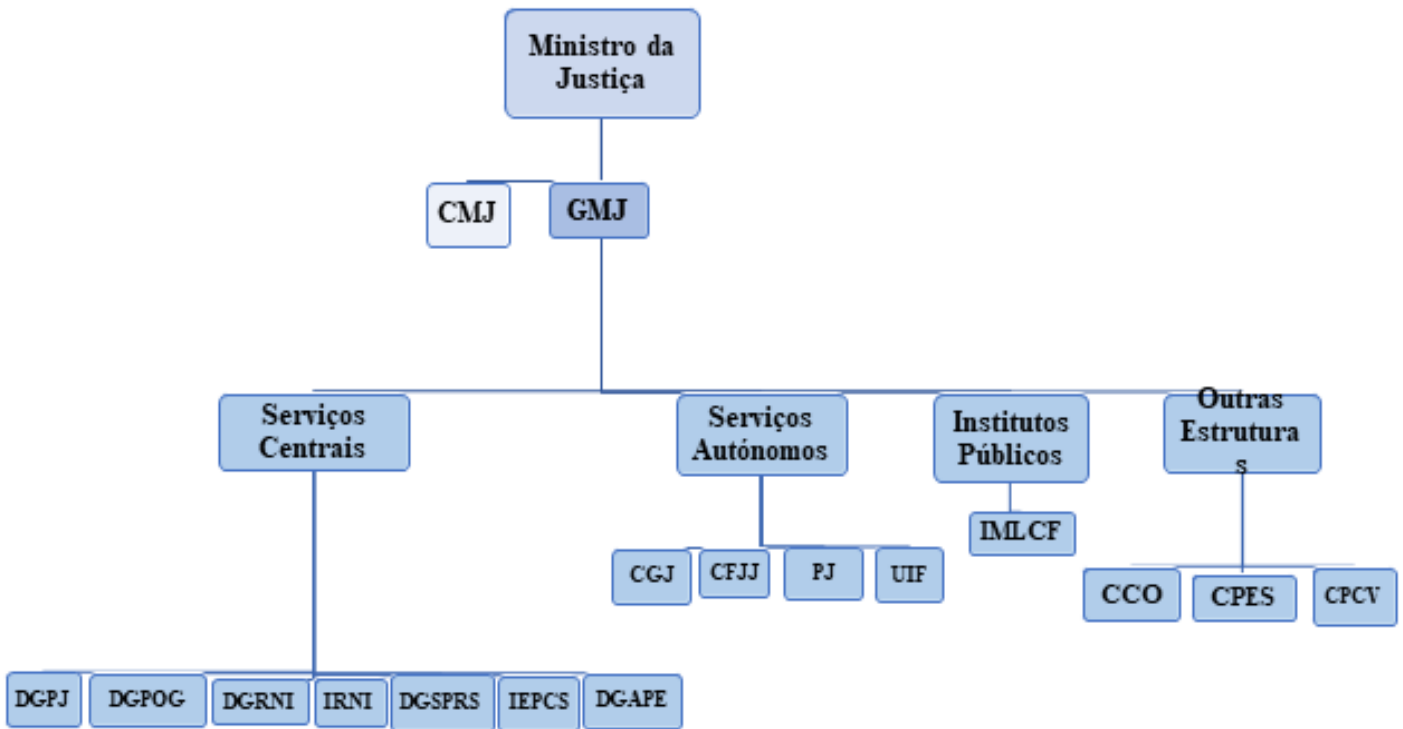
Ministro da Justiça

CMJ

GMJ

Serviços Centrais

Serviços Autónomos

Institutos Públicos

Outras Estruturas

IMLCF

CGJ

CFJJ

PJ

UIF

CCO

CPES

CPCV

DGPJ

DGPOG

DGRNI

IRNI

DGSPRS

IEPCS

DGAPE